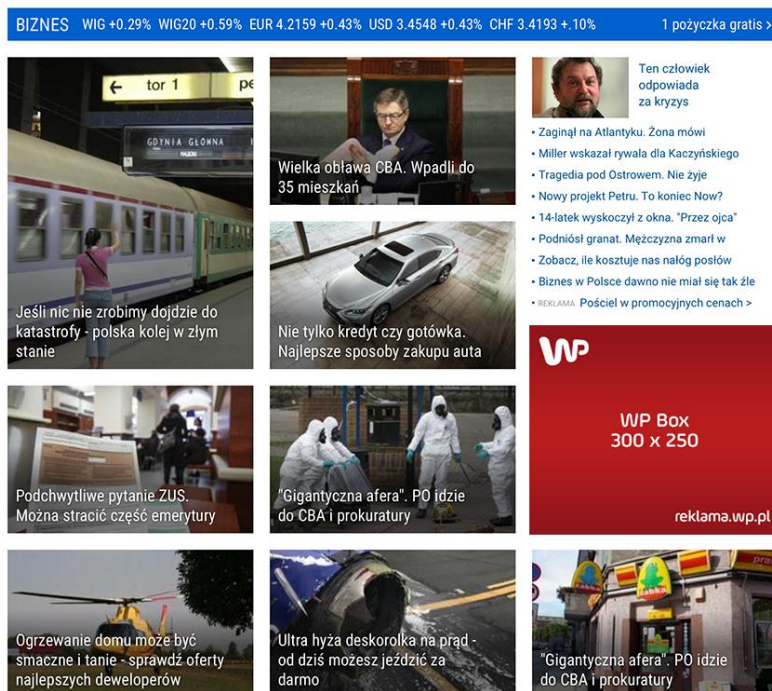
BIZNES WIG +0.29% WIG20 +0.59% EUR 4.2159 +0.43% USD 3.4548 +0.43% CHF 3.4193 +.10% 1 pożyczka gratis >

tor 1

GDYNIA GŁÓWNA

Jeśli nic nie zrobimy dojdzie do katastrofy - polska kolej w złym stanie

Wielka obława CBA. Wpadli do 35 mieszkań

Nie tylko kredyt czy gotówka. Najlepsze sposoby zakupu auta

Ten człowiek odpowiada za kryzys

• Zaginął na Atlantyku. Żona mówi
• Miller wskazał rywala dla Kaczyńskiego
• Tragedia pod Ostrowem. Nie żyje
• Nowy projekt Petru. To koniec Now?
• 14-latek wyskoczył z okna. "Przez ojca"
• Podniósł granat. Mężczyzna zmarł w
• Zobacz, ile kosztuje nas nalóg posłów
• Biznes w Polsce dawno nie miał się tak źle
• REKLAMA Pościel w promocyjnych cenach >

WP
WP Box
300 x 250
reklama.wp.pl

Podchwytliwe pytanie ZUS. Można stracić część emerytury

"Gigantyczna afera". PO idzie do CBA i prokuratury

Ogrzewanie domu może być smaczne i tanie - sprawdź oferty najlepszych deweloperów

Ultra hyża deskorolka na prąd - od dziś możesz jeździć za darmo

"Gigantyczna afera". PO idzie do CBA i prokuratury